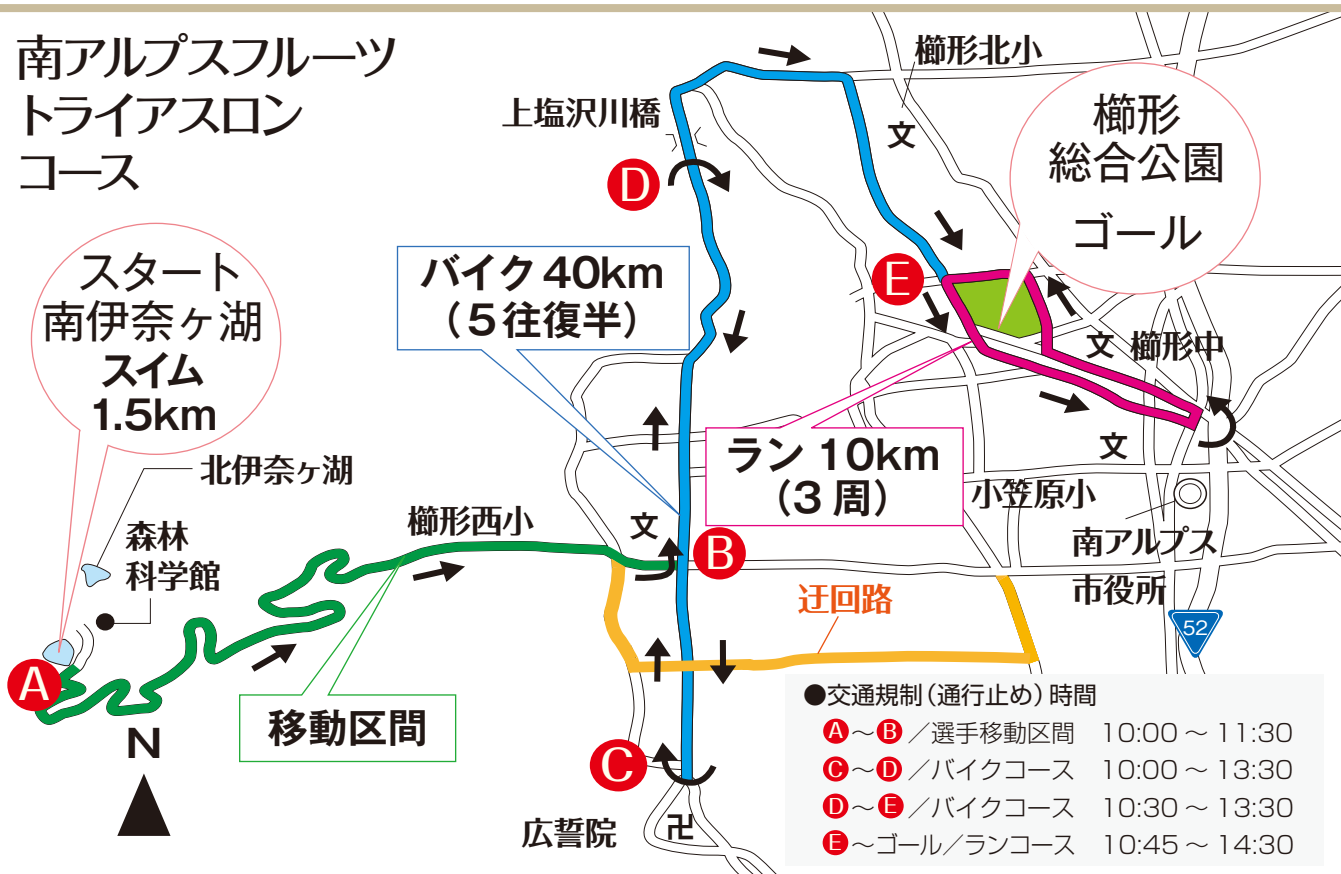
南アルプスフルーツ
トライアスロン
コース

スタート
南伊奈ヶ湖
スイム
1.5km

北伊奈ヶ湖

森林
科学館

A

N

移動区間

櫛形西小

バイク 40km
（5往復半）

上塩沢川橋

D

文

B

迂回路

C

広誓院

卍

櫛形北小

文

櫛形
総合公園
ゴール

E

文 櫛形中

ラン 10km
（3 周）

文

小笠原小

南アルプス
市役所

52

●交通規制（通行止め）時間
A～B／選手移動区間 10:00 ～ 11:30
C～D／バイクコース 10:00 ～ 13:30
D～E／バイクコース 10:30 ～ 13:30
E～ゴール／ランコース 10:45 ～ 14:30